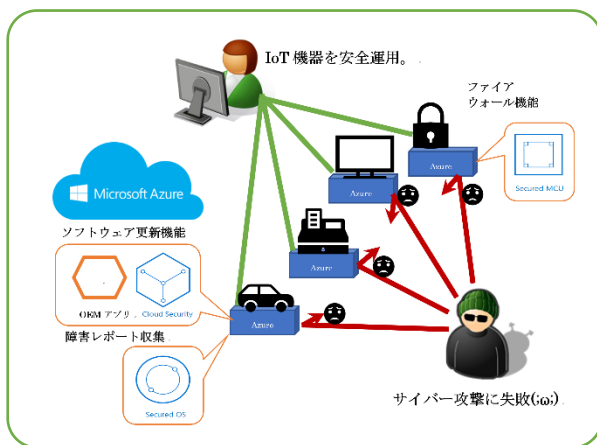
IoT 機器を安全運用。

ファイア
ウォール機能

Microsoft Azure

ソフトウェア更新機能

Azure

Azure

Secured MCU

Azure

OEM アプリ

Cloud Security

Azure

障害レポート収集

Secured OS

サイバー攻撃に失敗(;ω;)